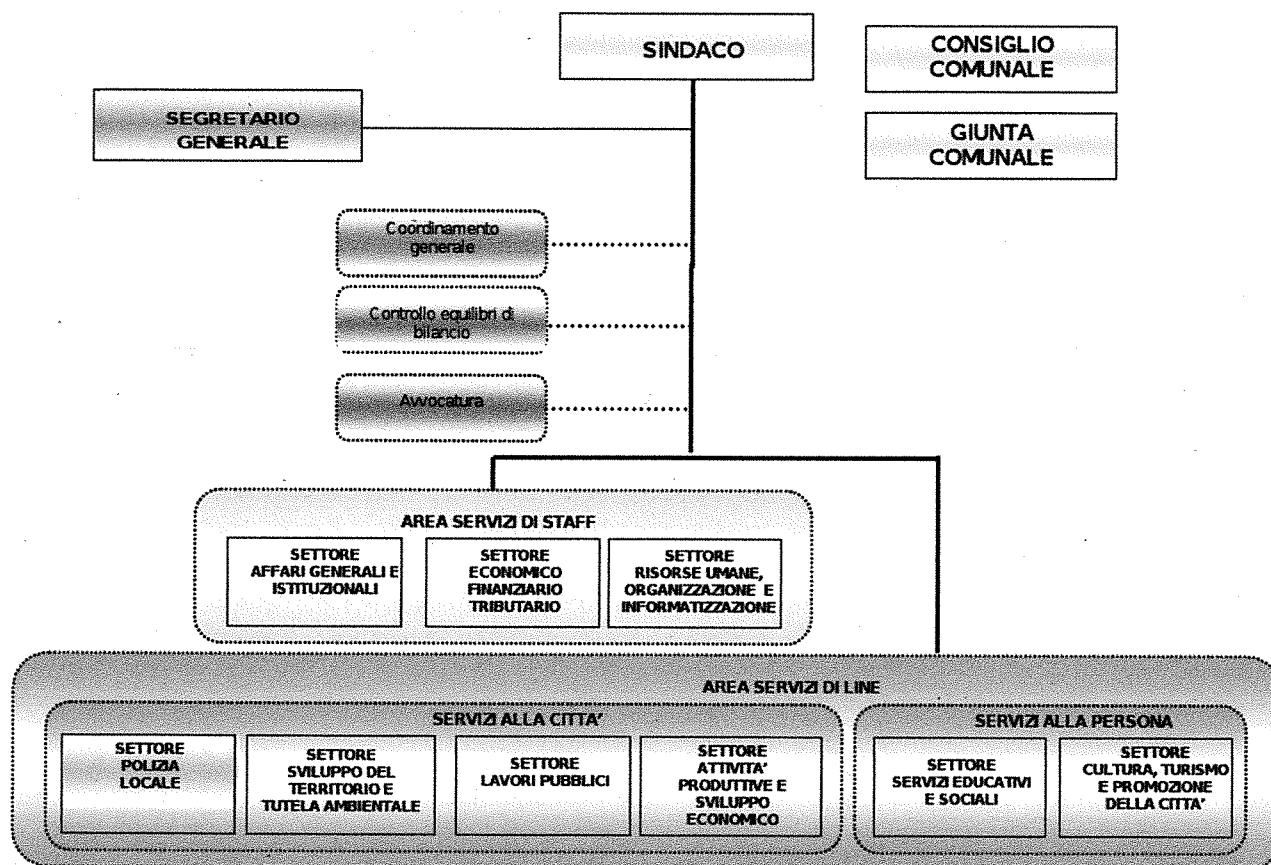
SINDACO

CONSIGLIO COMUNALE

GIUNTA COMUNALE

SEGRETARIO GENERALE

Coordinamento generale

Controllo equilibri di bilancio

Avvocatura

AREA SERVIZI DI STAFF

SETTORE AFFARI GENERALI E ISTITUZIONALI

SETTORE ECONOMICO FINANZIARIO TRIBUTARIO

SETTORE RISORSE UMANE, ORGANIZZAZIONE E INFORMATIZZAZIONE

AREA SERVIZI DI LINE

SERVIZI ALLA CITTA'

SETTORE POLIZIA LOCALE

SETTORE SVILUPPO DEL TERRITORIO E TUTELA AMBIENTALE

SETTORE LAVORI PUBBLICI

SETTORE ATTIVITA' PRODUTTIVE E SVILUPPO ECONOMICO

SERVIZI ALLA PERSONA

SETTORE SERVIZI EDUCATIVI E SOCIALI

SETTORE CULTURA, TURISMO E PROMOZIONE DELLA CITTA'